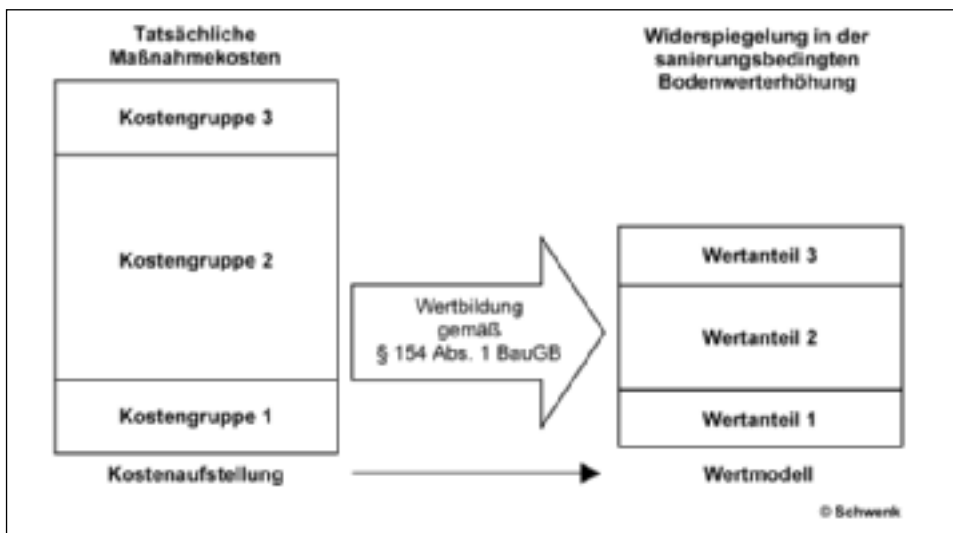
Tatsächliche Maßnahmekosten

Kostengruppe 3

Kostengruppe 2

Kostengruppe 1

Kostenaufstellung

Wertbildung gemäß § 154 Abs. 1 BauGB

Widerspiegelung in der sanierungsbedingten Bodenwerterhöhung

Wertanteil 3

Wertanteil 2

Wertanteil 1

Wertmodell

© Schwenk